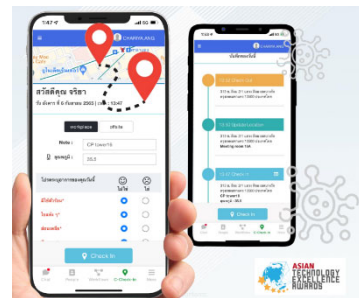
CHARN.KANG

สวัสดีคุณ จริยา

วัน อังคาร ที่ 8 กันยายน 2563 | เวลา 13:47

Note :

CP Tower18

อุณหภูมิ :

36.5

Check In

CHARN.KANG

บันทึกของฉัน

13:30 Check Out

13:05 Updated Location

Meeting room 18

13:00 Check In

Check In

ASIAN TECHNOLOGY EXCELLENCE AWARDS